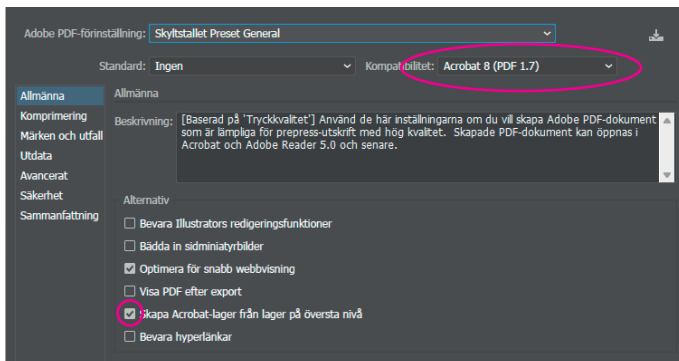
Adobe PDF-förinställning: Skyltstallet Preset General

Standard: Ingen

Kompatibilitet: Acrobat 8 (PDF 1.7)

Allmänna
Komprimering
Märken och utfall
Utdata
Avancerat
Säkerhet
Sammanfattning

Allmänna

Beskrivning: [Baserad på 'Tryckkvalitet'] Använd de här inställningarna om du vill skapa Adobe PDF-dokument som är lämpliga för prepress-utskrift med hög kvalitet. Skapade PDF-dokument kan öppnas i Acrobat och Adobe Reader 5.0 och senare.

Alternativ

Bevara Illustrators redigeringsfunktioner

Bädda in sidminiatyrbilder

Optimera för snabb webbvisning

Visa PDF efter export

Skapa Acrobat-lager från lager på översta nivå

Bevara hyperlänkar